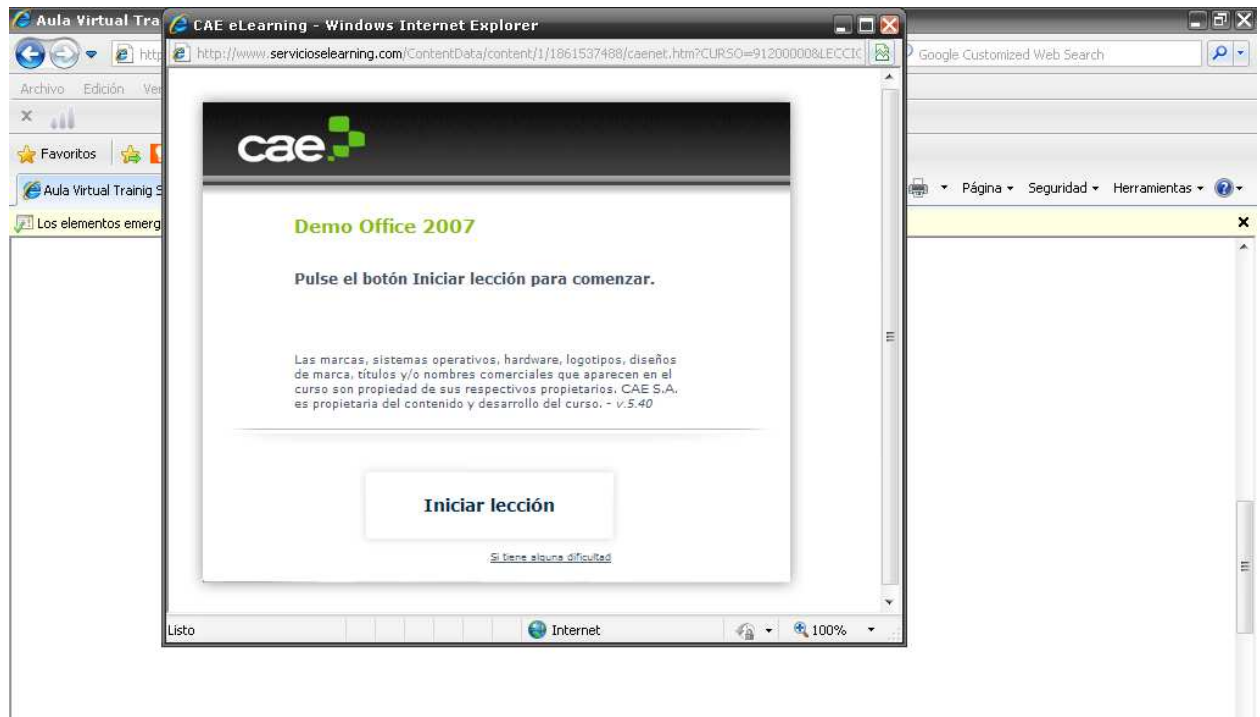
Aula Virtual Tra

http

Archivo Edición Ve

Favoritos

Aula Virtual Trainig S

Los elementos emerg

Google Customized Web Search

Página ▾ Seguridad ▾ Herramientas ▾

CAE eLearning - Windows Internet Explorer

http://www.servicioselearning.com/ContentData/content/1/1861537488/caenet.htm?CURSO=91200000&LECCI

cae

Demo Office 2007

Pulse el botón Iniciar lección para comenzar.

Las marcas, sistemas operativos, hardware, logotipos, diseños de marca, títulos y/o nombres comerciales que aparecen en el curso son propiedad de sus respectivos propietarios. CAE S.A. es propietaria del contenido y desarrollo del curso. - v.5.40

Iniciar lección

Si tiene alguna dificultad

Listo

Internet

100%